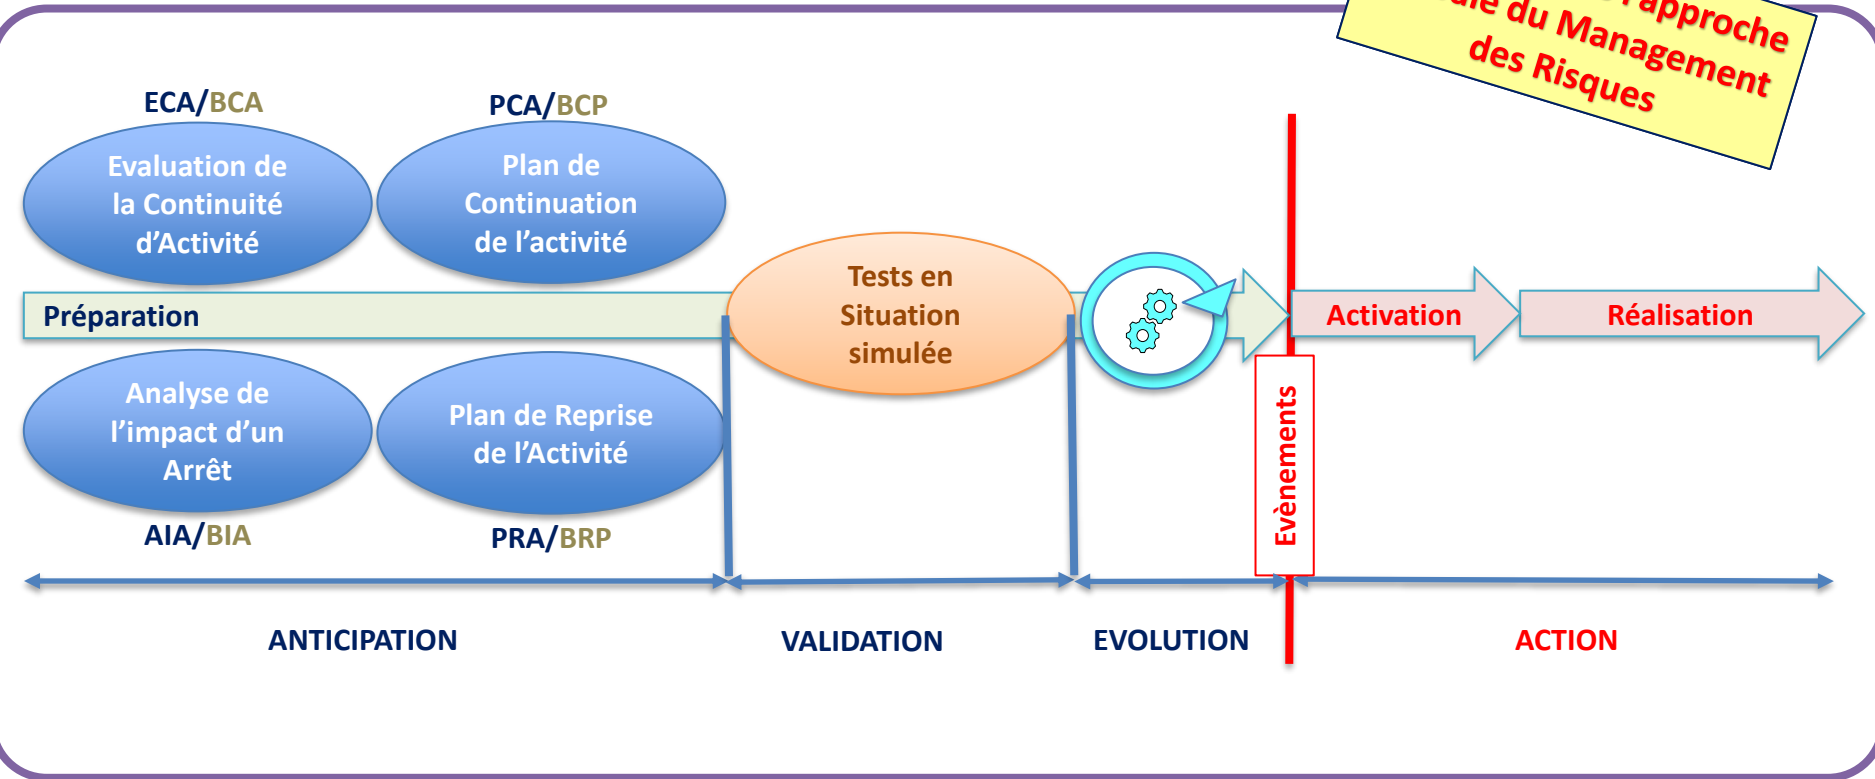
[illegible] approche
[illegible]ale du Management
des Risques

ECA/BCA

Evaluation de la Continuité d'Activité

PCA/BCP

Plan de Continuation de l'activité

Préparation

Tests en Situation simulée

Activation

Réalisation

Analyse de l'impact d'un Arrêt

AIA/BIA

Plan de Reprise de l'Activité

PRA/BRP

Evènements

ANTICIPATION

VALIDATION

EVOLUTION

ACTION